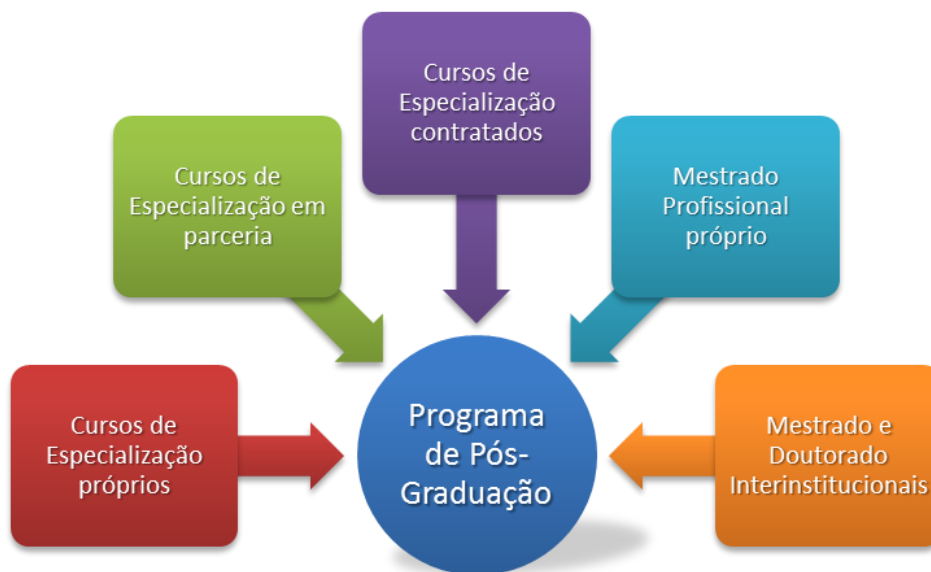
Cursos de Especialização contratados

Cursos de Especialização em parceria

Mestrado Profissional próprio

Cursos de Especialização próprios

Programa de Pós-Graduação

Mestrado e Doutorado Interinstitucionais